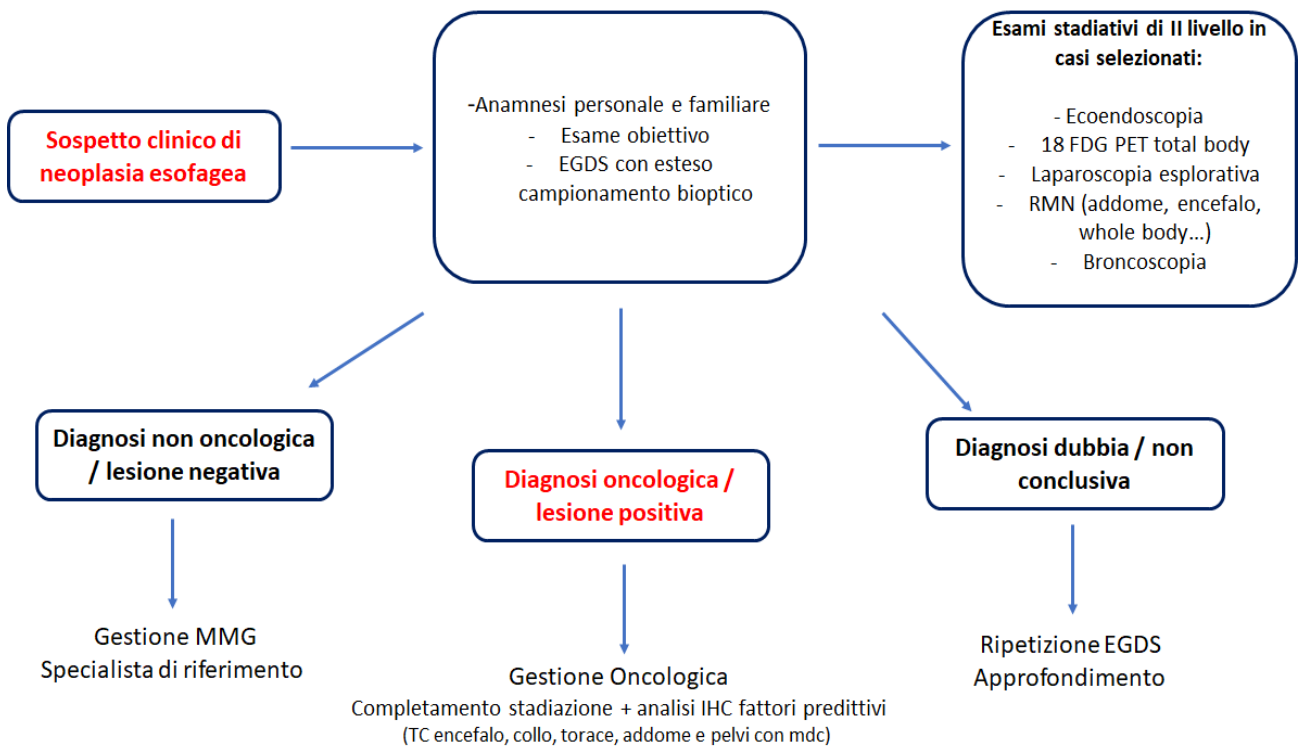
Sospetto clinico di neoplasia esofagea

-Anamnesi personale e familiare
- Esame obiettivo
- EGDS con esteso campionamento bioptico

Esami stadiativi di II livello in casi selezionati:

- Ecoendoscopia
- 18 FDG PET total body
- Laparoscopia esplorativa
- RMN (addome, encefalo, whole body…)
- Broncoscopia

Diagnosi non oncologica / lesione negativa

Diagnosi oncologica / lesione positiva

Diagnosi dubbia / non conclusiva

Gestione MMG
Specialista di riferimento

Gestione Oncologica
Completamento stadiazione + analisi IHC fattori predittivi
(TC encefalo, collo, torace, addome e pelvi con mdc)

Ripetizione EGDS
Approfondimento